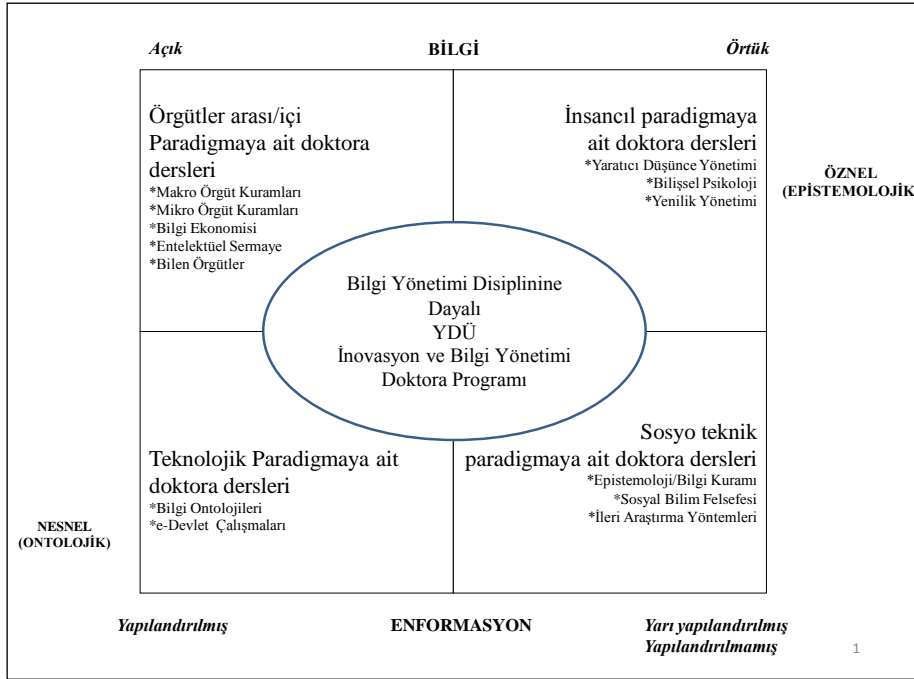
Açık

BİLGİ

Örtük

Örgütler arası/içi Paradigmaya ait doktora dersleri
*Makro Örgüt Kuramları
*Mikro Örgüt Kuramları
*Bilgi Ekonomisi
*Entelektüel Sermaye
*Bilen Örgütler

İnsancıl paradigmaya ait doktora dersleri
*Yaratıcı Düşünce Yönetimi
*Bilişsel Psikoloji
*Yenilik Yönetimi

ÖZNEL (EPİSTEMOLOJİK

Bilgi Yönetimi Disiplinine Dayalı
YDÜ
İnovasyon ve Bilgi Yönetimi Doktora Programı

Teknolojik Paradigmaya ait doktora dersleri
*Bilgi Ontolojileri
*e-Devlet Çalışmaları

Sosyo teknik paradigmaya ait doktora dersleri
*Epistemoloji/Bilgi Kuramı
*Sosyal Bilim Felsefesi
*İleri Araştırma Yöntemleri

NESNEL (ONTOLOJİK)

Yapılandırılmış

ENFORMASYON

Yarı yapılandırılmış
Yapılandırılmamış

1